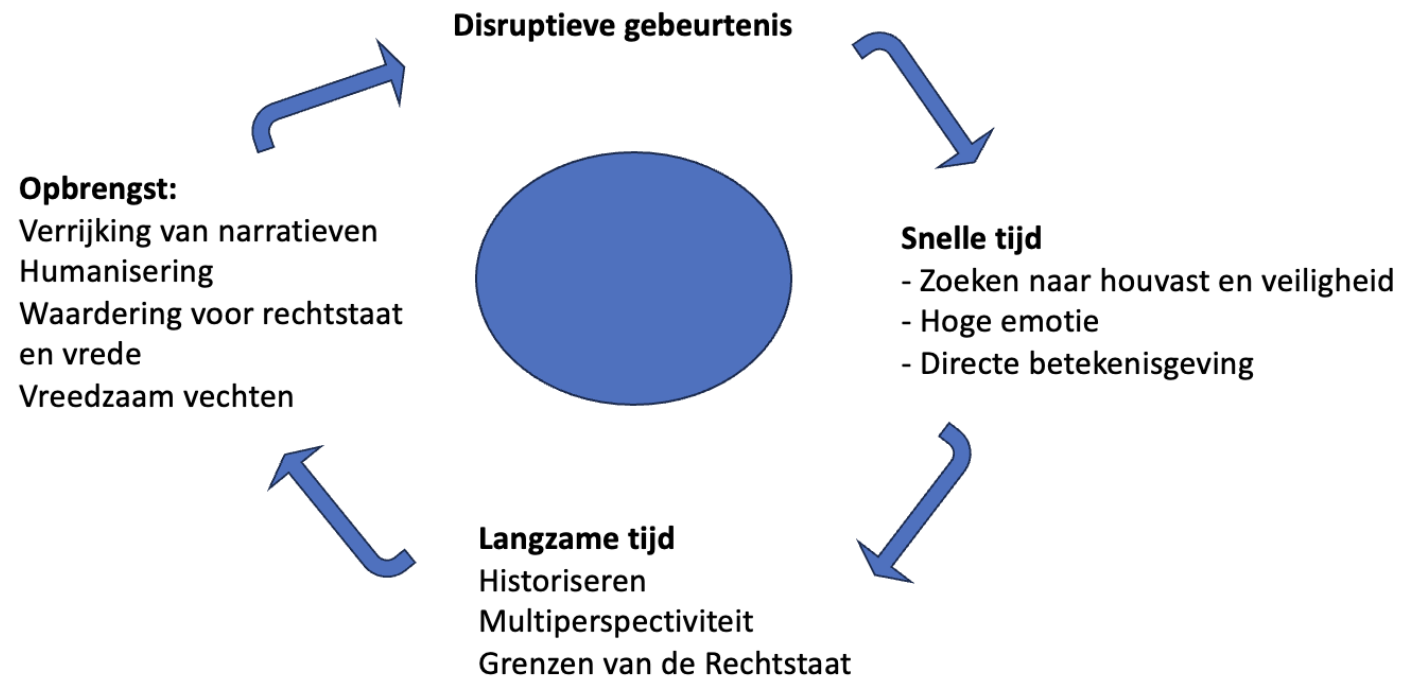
Disruptieve gebeurtenis

Snelle tijd
- Zoeken naar houvast en veiligheid
- Hoge emotie
- Directe betekenisgeving

Langzame tijd
Historiseren
Multiperspectiviteit
Grenzen van de Rechtstaat

Opbrengst:
Verrijking van narratieven
Humanisering
Waardering voor rechtstaat en vrede
Vreedzaam vechten